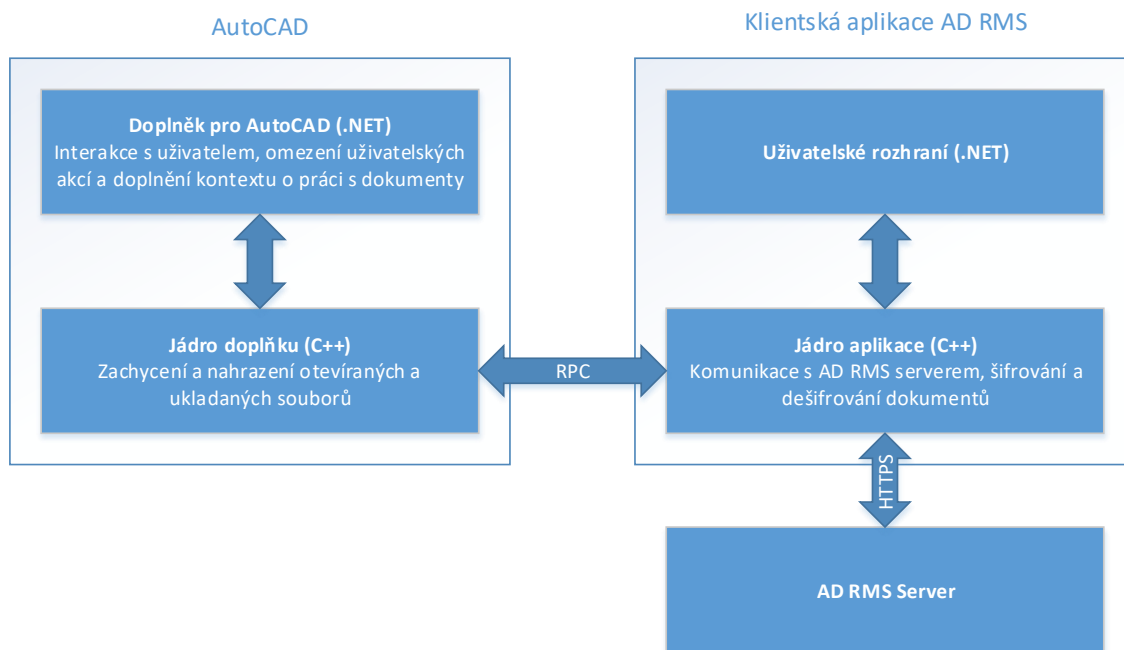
AutoCAD

Doplněk pro AutoCAD (.NET)
Interakce s uživatelem, omezení uživatelských akcí a doplnění kontextu o práci s dokumenty

Jádro doplňku (C++)
Zachycení a nahrazení otevíraných a ukladaných souborů

RPC

Klientská aplikace AD RMS

Uživatelské rozhraní (.NET)

Jádro aplikace (C++)
Komunikace s AD RMS serverem, šifrování a dešifrování dokumentů

HTTPS

AD RMS Server